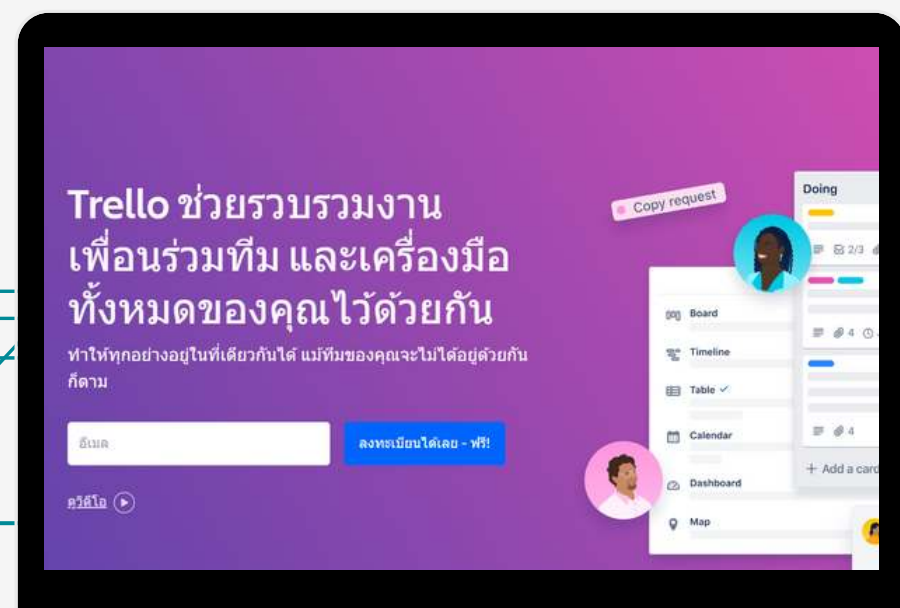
Trello ช่วยรวบรวมงาน เพื่อนร่วมทีม และเครื่องมือทั้งหมดของคุณไว้ด้วยกัน

ทำให้ทุกอย่างอยู่ในที่เดียวกันได้ แม้ทีมของคุณจะไม่ได้อยู่ด้วยกันก็ตาม

อีเมล

ลงทะเบียนได้เลย - ฟรี!

ดูวิดีโอ

Copy request

Doing

2/3

Board

Timeline

Table ✓

Calendar

Dashboard

Map

4

4

+ Add a card